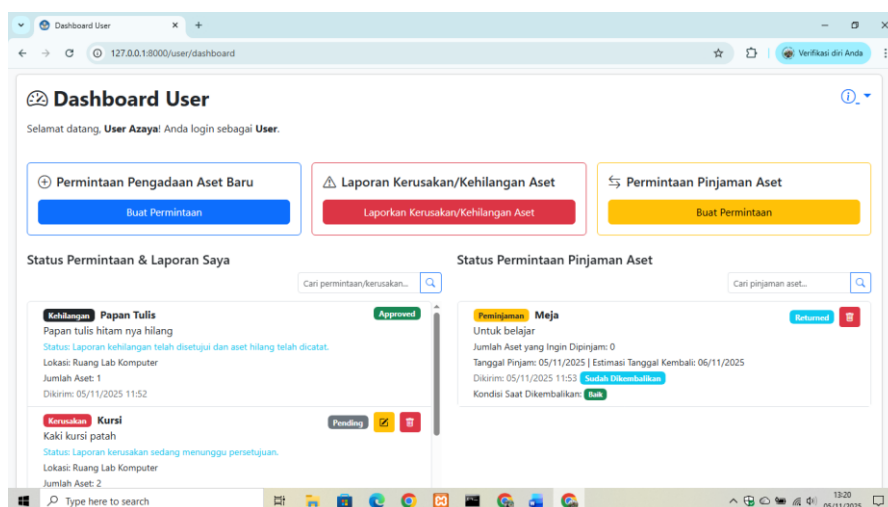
Dashboard User

127.0.0.1:8000/user/dashboard

Verifikasi diri Anda

Dashboard User

Selamat datang, **User Azaya**! Anda login sebagai **User**.

Permintaan Pengadaan Aset Baru

Buat Permintaan

Laporan Kerusakan/Kehilangan Aset

Laporkan Kerusakan/Kehilangan Aset

Permintaan Pinjaman Aset

Buat Permintaan

Status Permintaan & Laporan Saya

Cari permintaan/kerusakan...

Kehilangan Papan Tulis
Approved
Papan tulis hitam nya hilang
Status: Laporan kehilangan telah disetujui dan aset hilang telah dicatat.
Lokasi: Ruang Lab Komputer
Jumlah Aset: 1
Dikirim: 05/11/2025 11:52

Kerusakan Kursi
Pending
Kaki kursi patah
Status: Laporan kerusakan sedang menunggu persetujuan.
Lokasi: Ruang Lab Komputer
Jumlah Aset: 2

Status Permintaan Pinjaman Aset

Cari pinjaman aset...

Peminjaman Meja
Returned
Untuk belajar
Jumlah Aset yang Ingin Dipinjam: 0
Tanggal Pinjam: 05/11/2025 | Estimasi Tanggal Kembali: 06/11/2025
Dikirim: 05/11/2025 11:53 Sudah Dikembalikan
Kondisi Saat Dikembalikan: Baik

Type here to search

13:20
05/11/2025